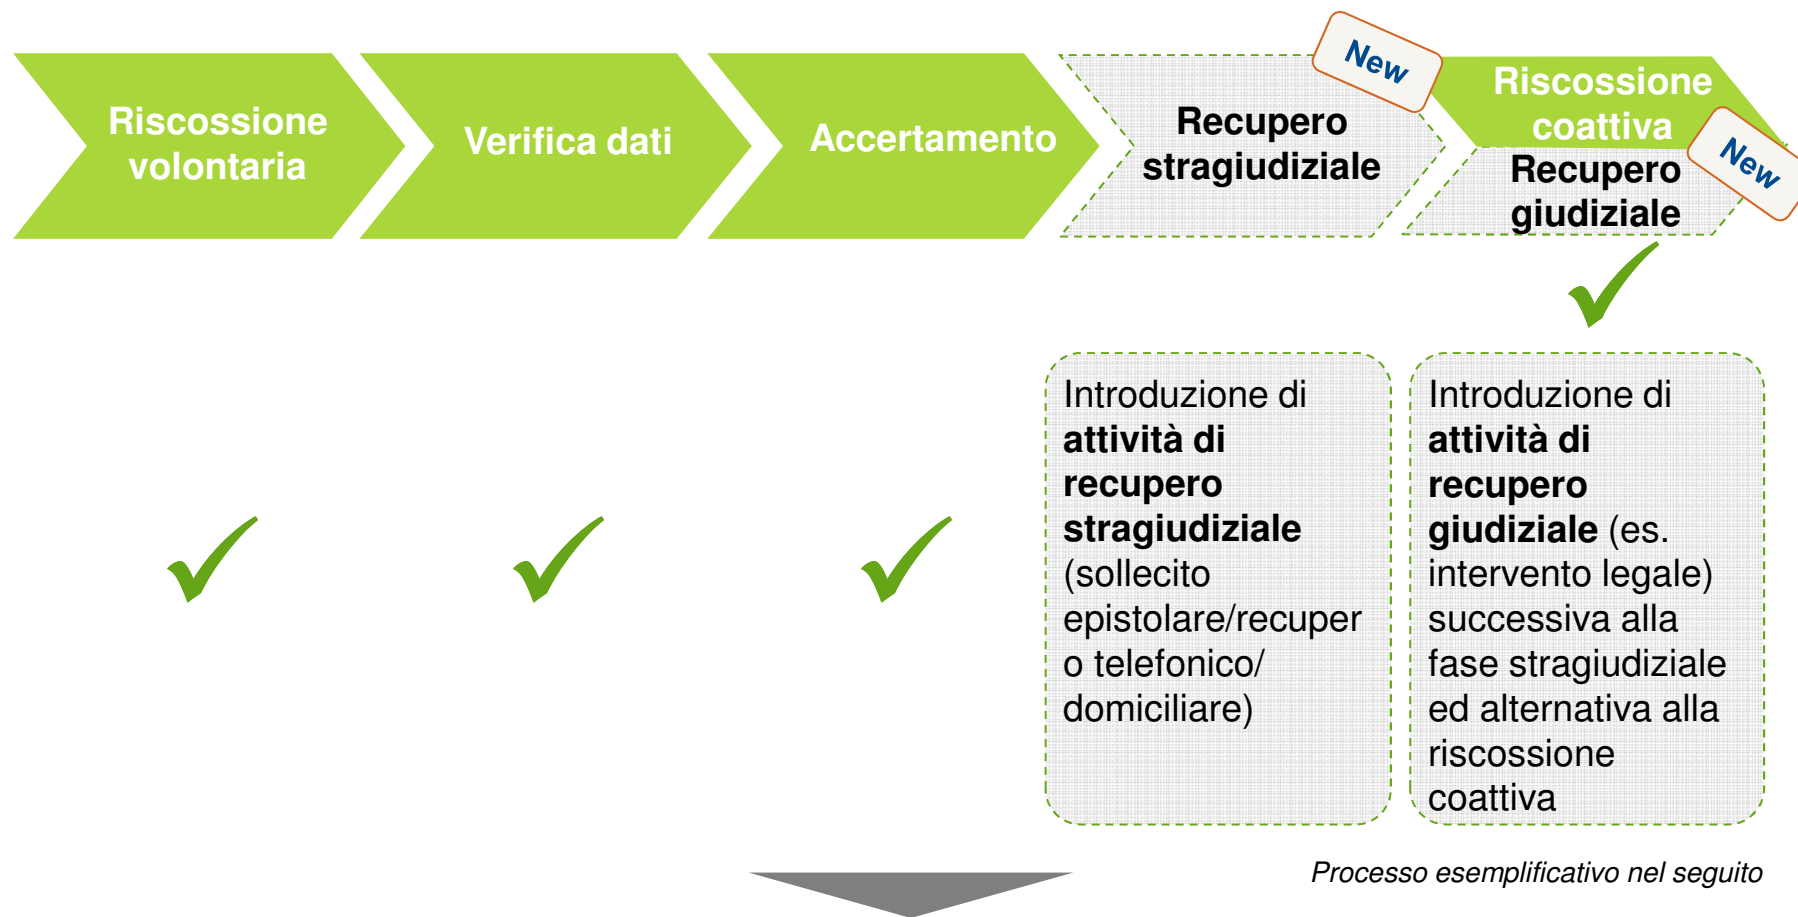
Riscossione volontaria

Verifica dati

Accertamento

New

Recupero stragiudiziale

Riscossione coattiva

New

Recupero giudiziale

Introduzione di **attività di recupero stragiudiziale** (sollecito epistolare/recupero telefonico/ domiciliare)

Introduzione di **attività di recupero giudiziale** (es. intervento legale) successiva alla fase stragiudiziale ed alternativa alla riscossione coattiva

*Processo esemplificativo nel seguito*